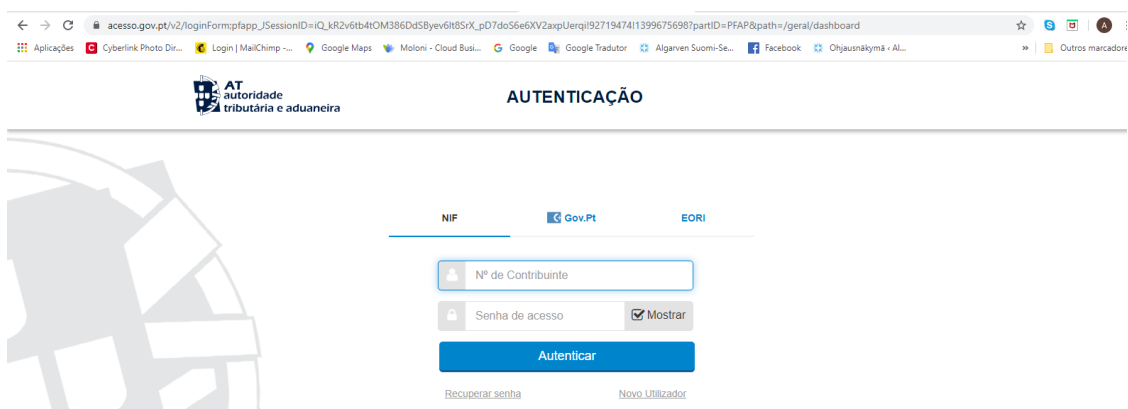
acesso.gov.pt/v2/loginForm:pfapp_JSessionID=iQ_kR2v6tb4tOM386DdSByev6lt8SrX_pD7doS6e6XV2axpUerqi!92719474!1399675698?partID=PFAP&path=/geral/dashboard

Aplicações Cyberlink Photo Dir... Login | MailChimp -... Google Maps Moloni - Cloud Busi... Google Google Tradutor Algarven Suomi-Se... Facebook Ohjausnäkymä ‹ Al... » Outros marcadore

AT autoridade tributária e aduaneira

AUTENTICAÇÃO

NIF Gov.Pt EORI

Nº de Contribuinte

Senha de acesso Mostrar

Autenticar

Recuperar senha Novo Utilizador